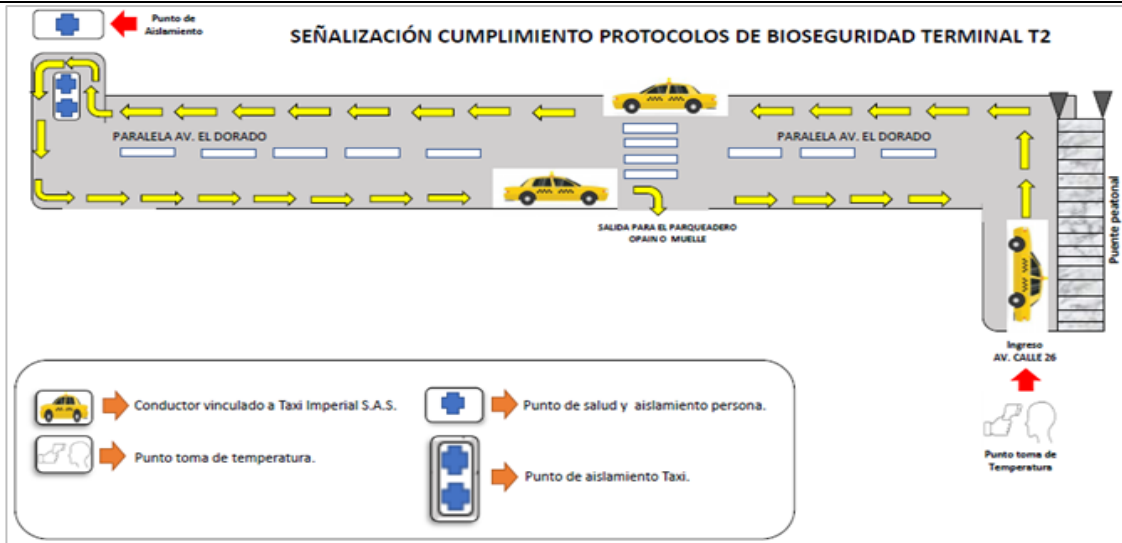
Punto de Aislamiento

SEÑALIZACIÓN CUMPLIMIENTO PROTOCOLOS DE BIOSEGURIDAD TERMINAL T2

PARALELA AV. EL DORADO

PARALELA AV. EL DORADO

SALIDA PARA EL PARQUEADERO OPAIN O MUELLE

Puente peatonal

Ingreso AV. CALLE 26

Punto toma de Temperatura

Conductor vinculado a Taxi Imperial S.A.S.

Punto de salud y aislamiento persona.

Punto toma de temperatura.

Punto de aislamiento Taxi.